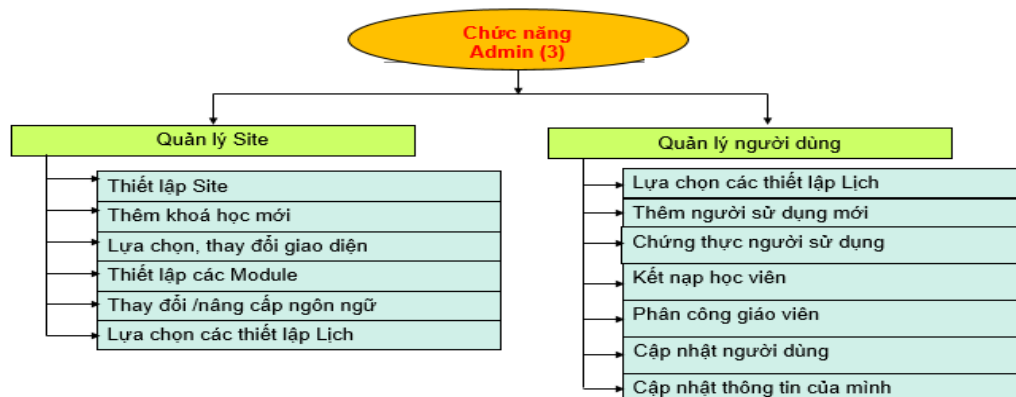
Chức năng
Admin (3)

Quản lý Site

Thiết lập Site
Thêm khoá học mới
Lựa chọn, thay đổi giao diện
Thiết lập các Module
Thay đổi /nâng cấp ngôn ngữ
Lựa chọn các thiết lập Lịch

Quản lý người dùng

Lựa chọn các thiết lập Lịch
Thêm người sử dụng mới
Chứng thực người sử dụng
Kết nạp học viên
Phân công giáo viên
Cập nhật người dùng
Cập nhật thông tin của mình